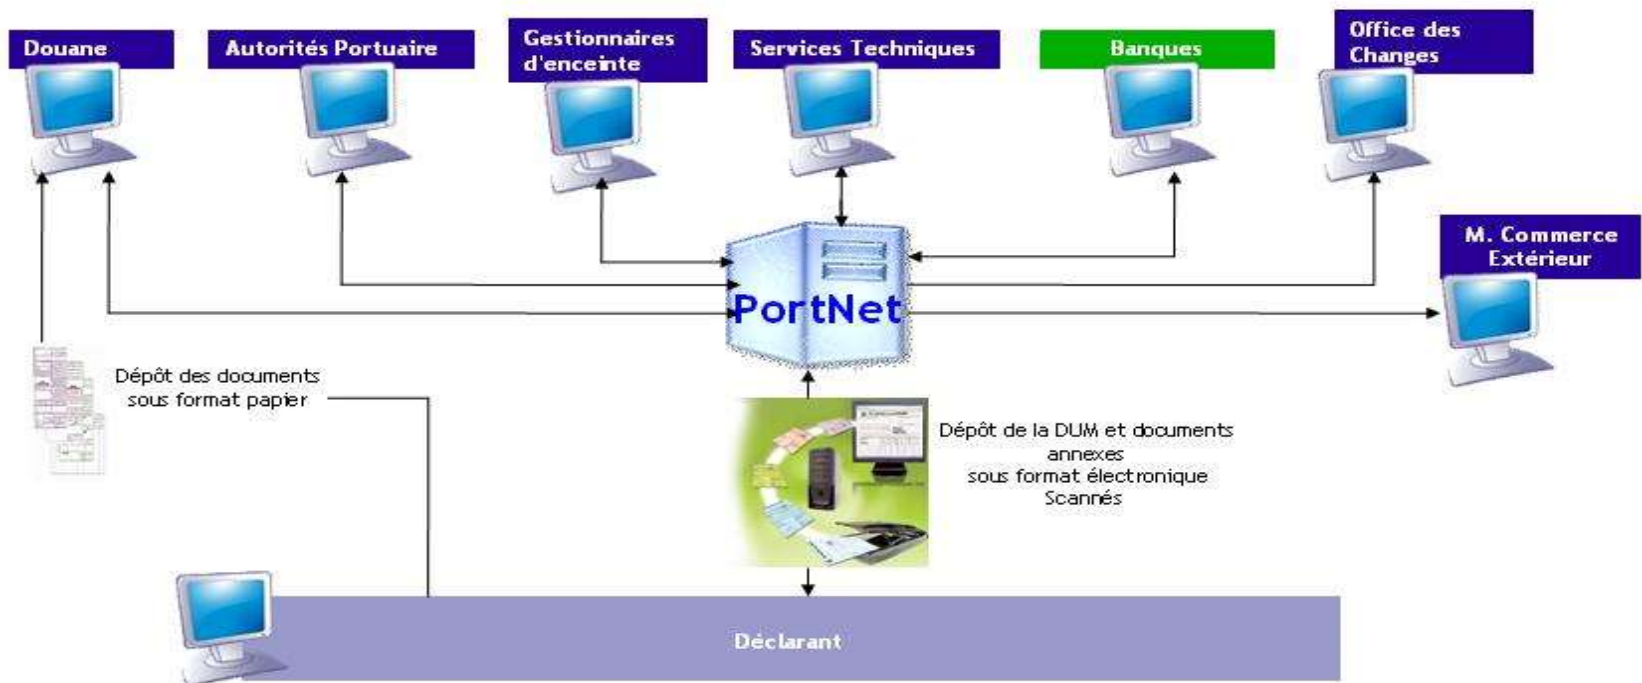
Douane

Autorités Portuaire

Gestionnaires d'enceinte

Services Techniques

Banques

Office des Changes

M. Commerce Extérieur

PortNet

Dépôt des documents sous format papier

Dépôt de la DUM et documents annexes sous format électronique Scannés

Déclarant